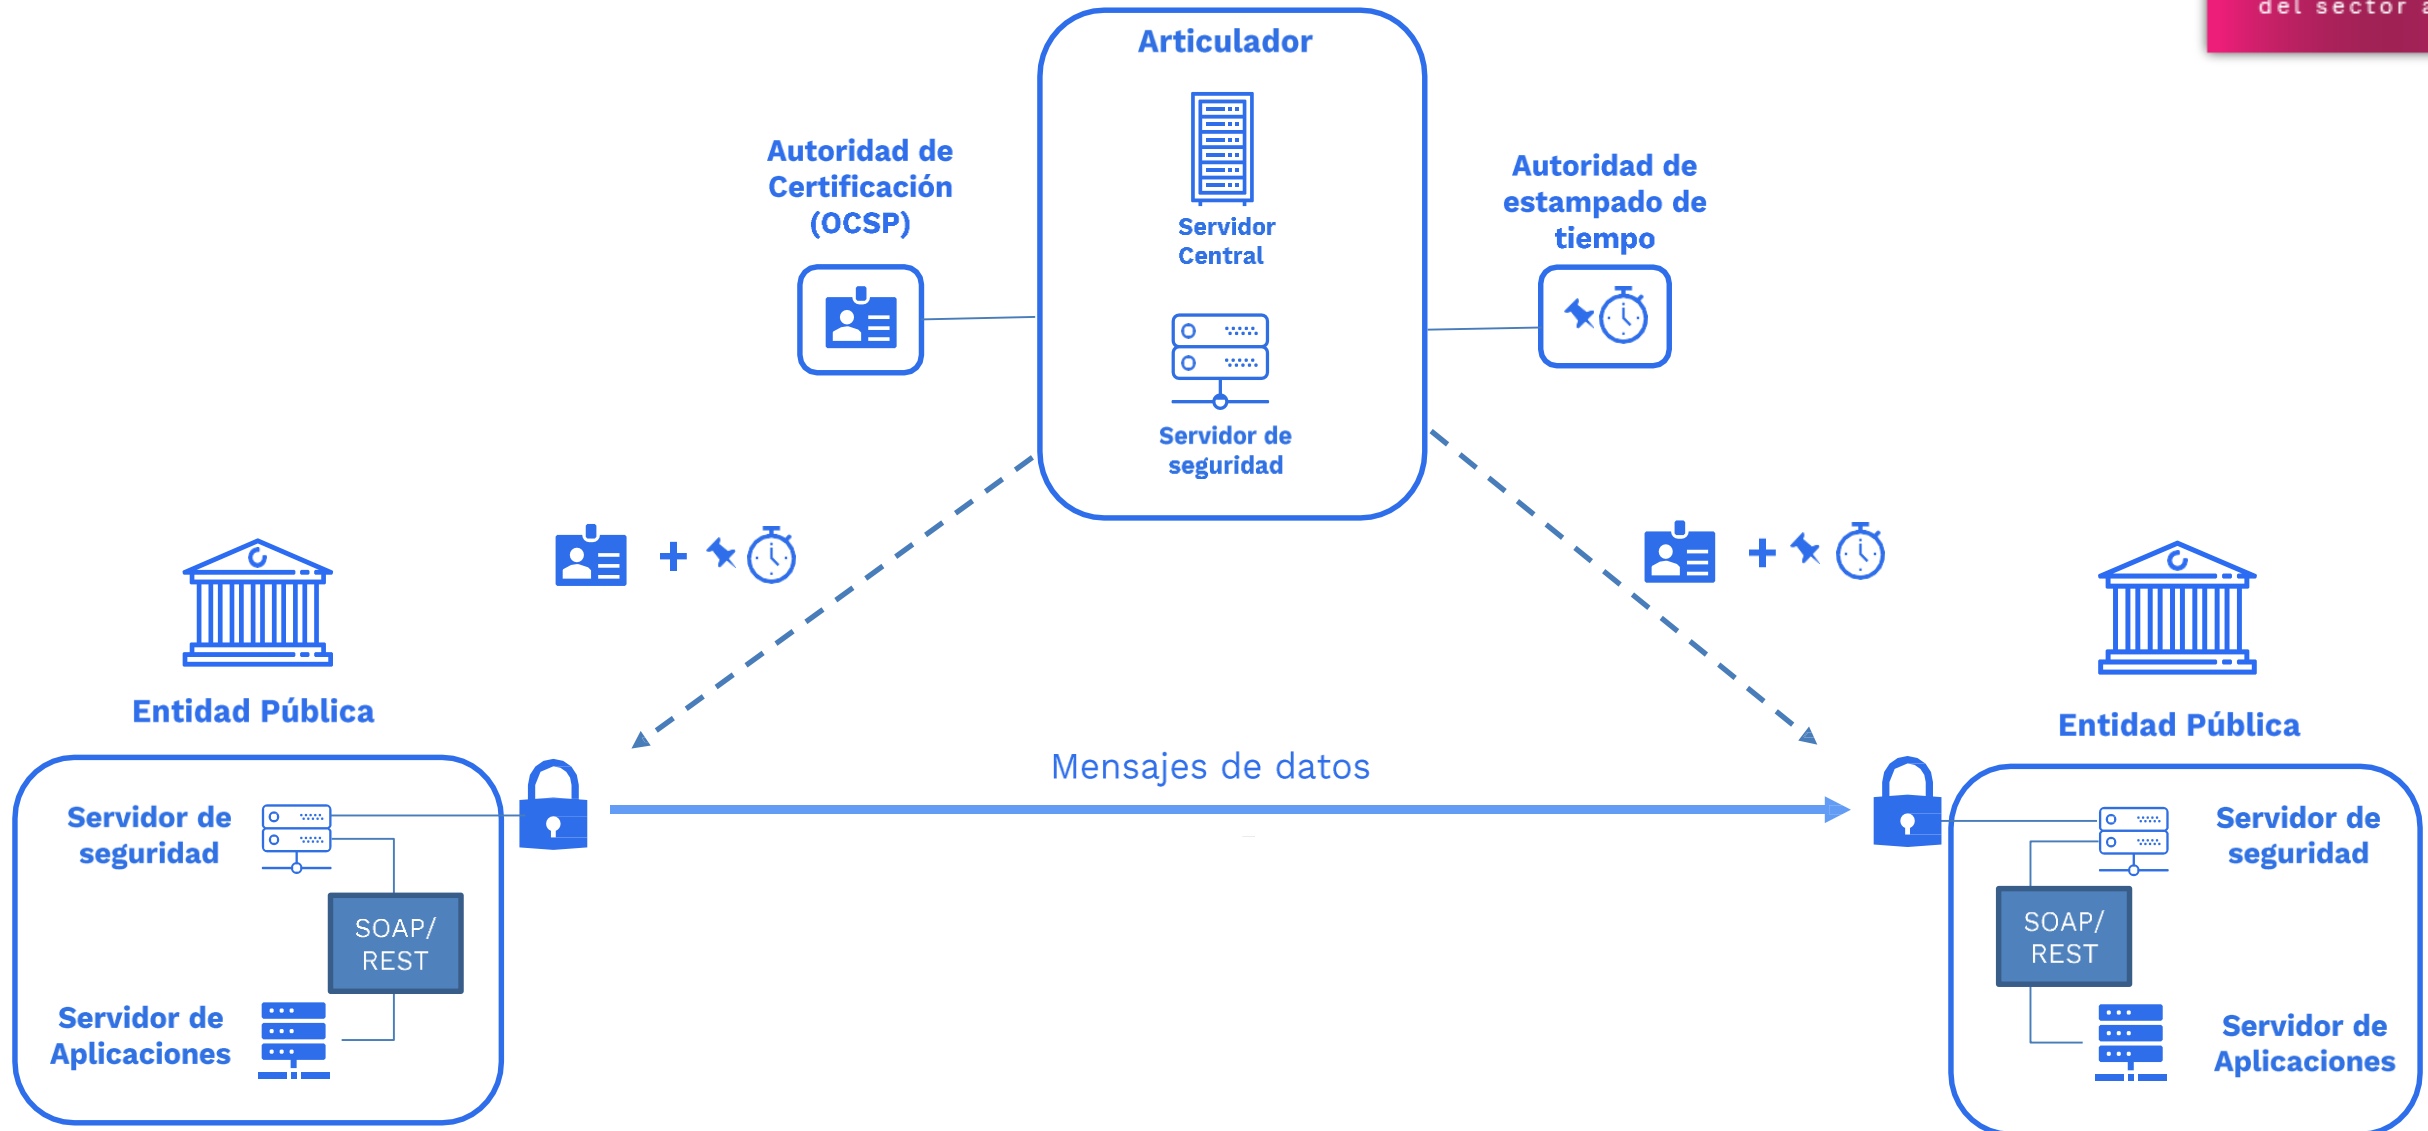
del sector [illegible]

Articulador

Servidor Central

Servidor de seguridad

Autoridad de Certificación (OCSP)

Autoridad de estampado de tiempo

+

+

Entidad Pública

Entidad Pública

Mensajes de datos

Servidor de seguridad

SOAP/ REST

Servidor de Aplicaciones

Servidor de seguridad

SOAP/ REST

Servidor de Aplicaciones